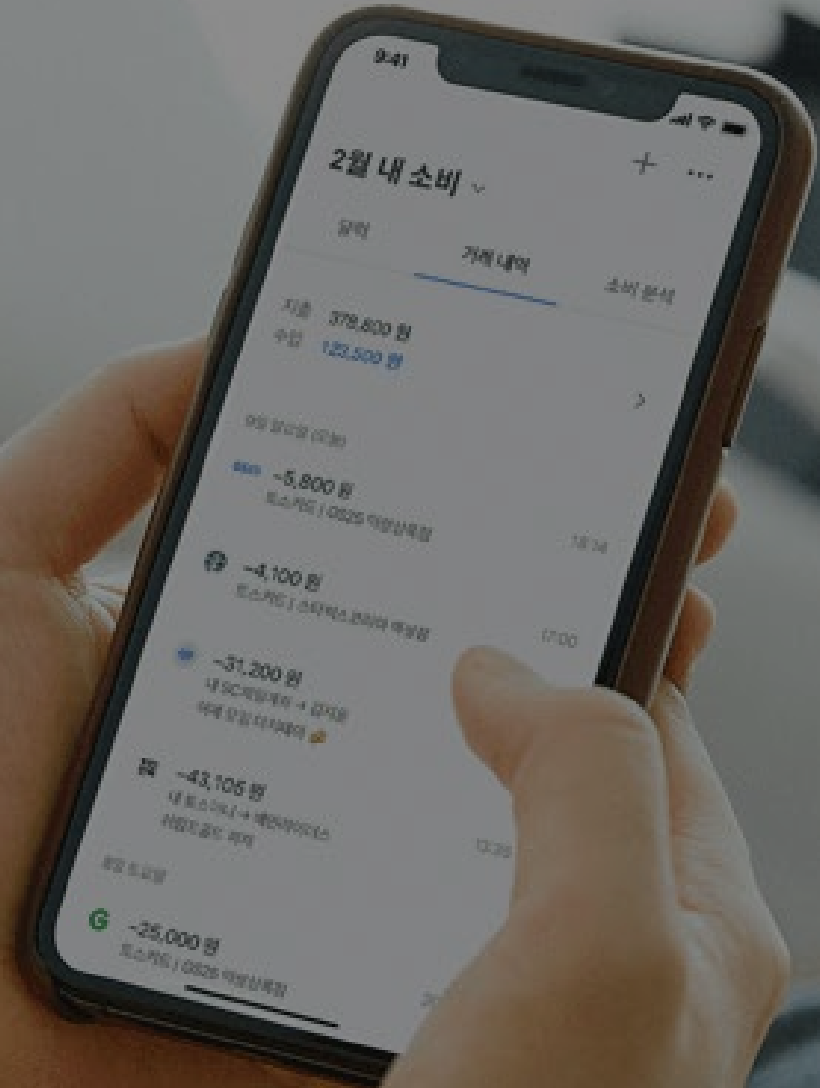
9:41

2월 내 소비

+ ···

달력

거래 내역

소비 분석

지출 378,800 원
수입 123,500 원

>

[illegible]

-5,800 원
토스카드 | GS25 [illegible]

18:14

-4,100 원
토스카드 | 스타벅스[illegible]

17:00

-31,200 원
내 SC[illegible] → 김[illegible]
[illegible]

-43,105 원
내 토스머니 → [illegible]
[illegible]

13:20

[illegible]

G -25,000 원
토스카드 | GS25 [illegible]